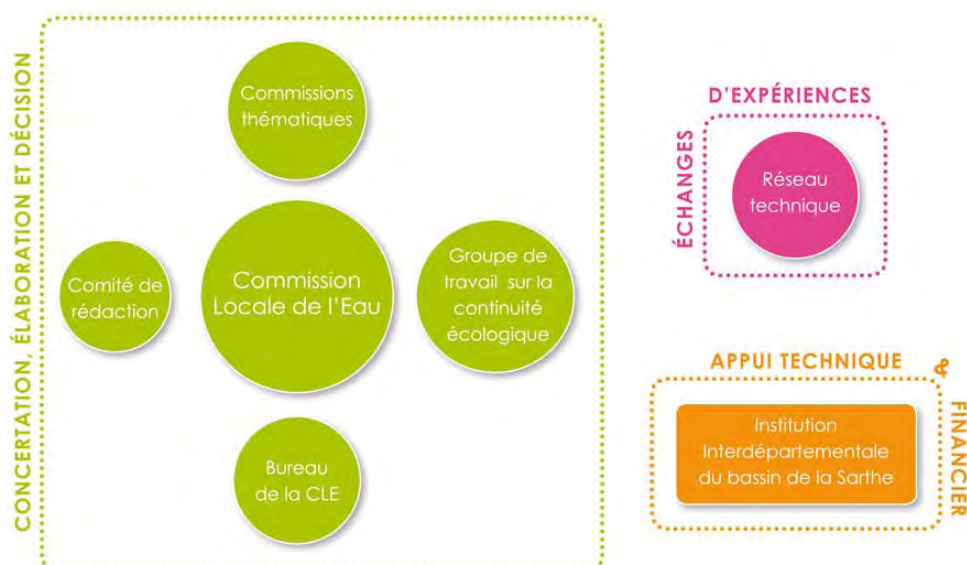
CONCERTATION, ÉLABORATION ET DÉCISION

Commissions thématiques

Comité de rédaction

Commission Locale de l'Eau

Groupe de travail sur la continuité écologique

Bureau de la CLE

ÉCHANGES D'EXPÉRIENCES

Réseau technique

APPUI TECHNIQUE & FINANCIER

Institution Interdépartementale du bassin de la Sarthe